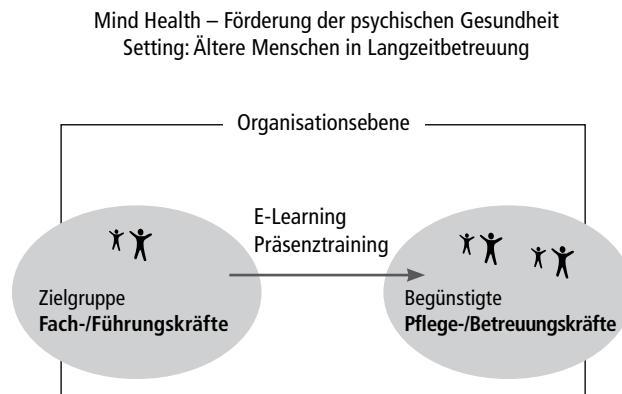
Mind Health – Förderung der psychischen Gesundheit
Setting: Ältere Menschen in Langzeitbetreuung

Organisationsebene

E-Learning
Präsenztraining

Zielgruppe
**Fach-/Führungskräfte**

Begünstigte
**Pflege-/Betreuungskräfte**